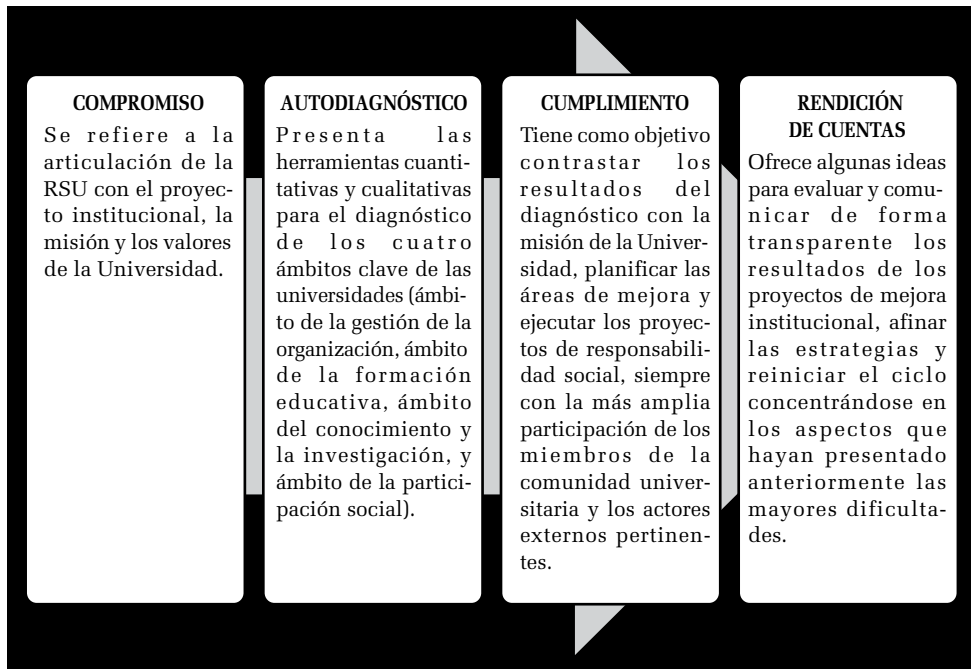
COMPROMISO

Se refiere a la articulación de la RSU con el proyecto institucional, la misión y los valores de la Universidad.

AUTODIAGNÓSTICO

Presenta las herramientas cuantitativas y cualitativas para el diagnóstico de los cuatro ámbitos clave de las universidades (ámbito de la gestión de la organización, ámbito de la formación educativa, ámbito del conocimiento y la investigación, y ámbito de la participación social).

CUMPLIMIENTO

Tiene como objetivo contrastar los resultados del diagnóstico con la misión de la Universidad, planificar las áreas de mejora y ejecutar los proyectos de responsabilidad social, siempre con la más amplia participación de los miembros de la comunidad universitaria y los actores externos pertinentes.

RENDICIÓN DE CUENTAS

Ofrece algunas ideas para evaluar y comunicar de forma transparente los resultados de los proyectos de mejora institucional, afinar las estrategias y reiniciar el ciclo concentrándose en los aspectos que hayan presentado anteriormente las mayores dificultades.